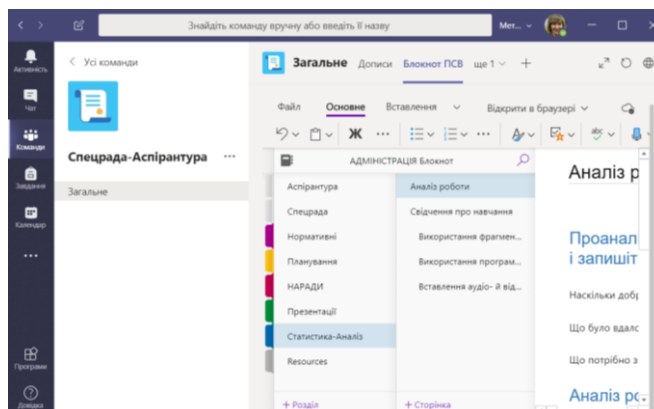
Знайдіть команду вручну або введіть її назву
Мет...

Активність
Чат
Команди
Завдання
Календар
...
Програми
Довідка

< Усі команди

Спецрада-Аспірантура ...

Загальне

Загальне Дописи Блокнот ПСВ ще 1 +

Файл Основне Вставлення Відкрити в браузері

Ж ...

АДМІНІСТРАЦІЯ Блокнот

Аспірантура
Спецрада
Нормативні
Планування
НАРАДИ
Презентації
Статистика-Аналіз
Resources

Аналіз роботи
Свідчення про навчання
Використання фрагмен...
Використання програм...
Вставлення аудіо- й від...

+ Розділ
+ Сторінка

Аналіз р

Проанал
і запишіт

Наскільки добр

Що було вдалс

Що потрібно з

Аналіз ро